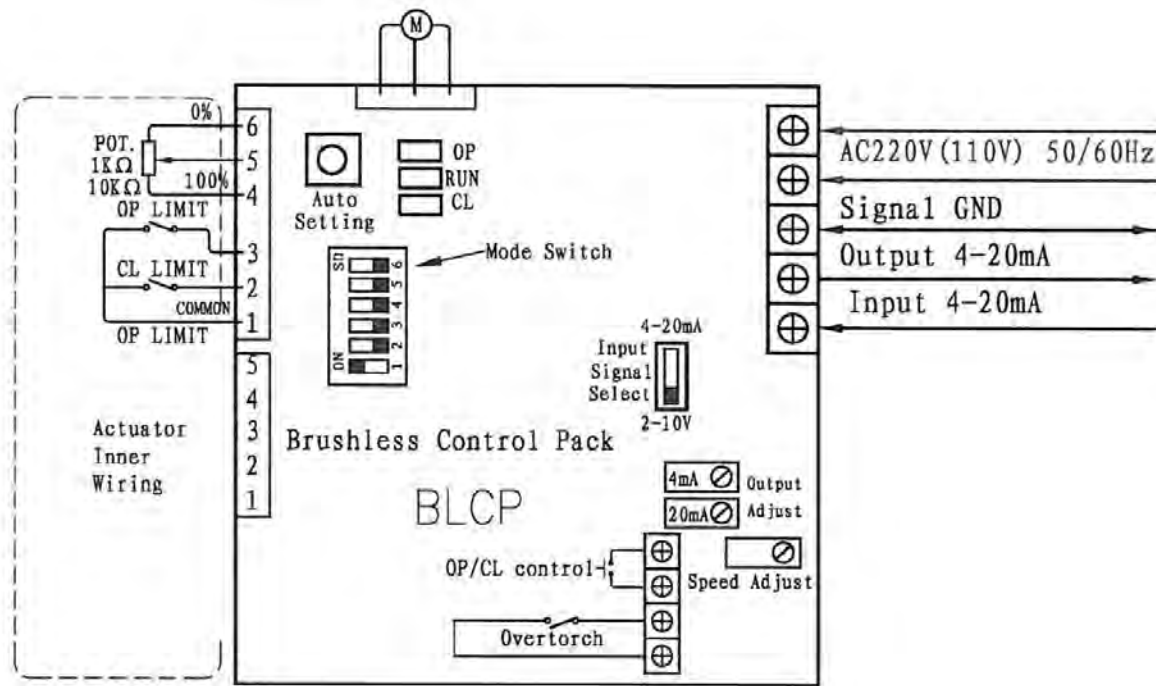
M

0%
6
POT.
1KΩ
10KΩ
5
100%
4
OP LIMIT
3
CL LIMIT
2
COMMON
1
OP LIMIT

Auto Setting

OP
RUN
CL

SU
6 5 4 3 2 1
ON
Mode Switch

AC220V(110V) 50/60Hz
Signal GND
Output 4-20mA
Input 4-20mA

4-20mA
Input Signal Select
2-10V

5
4
3
2
1

Actuator Inner Wiring

Brushless Control Pack

BLCP

4mA
20mA
Output Adjust

OP/CL control
Speed Adjust
Overtorch